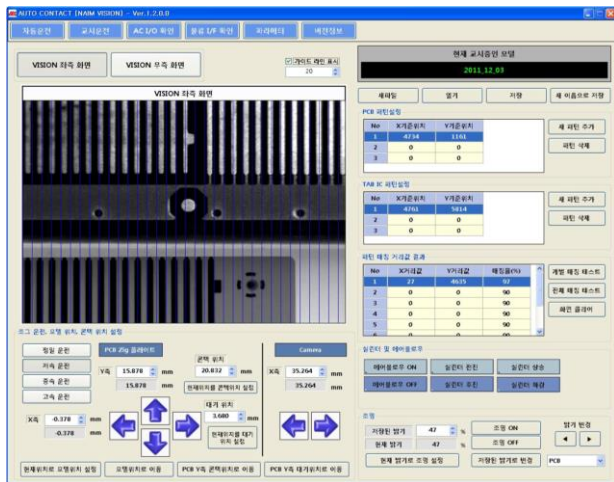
AUTO CONTACT (NAM VISION) - Ver.1.2.0.0

자동운전 | 교시운전 | AC I/O 확인 | 설정 I/F 확인 | 파라미터 | 버전정보

VISION 좌측 화면 | VISION 우측 화면

☑ 가이드 라인 표시
20

VISION 좌측 화면

현재 교시중인 모델
2011_12_03

새파일 | 열기 | 저장 | 새 이름으로 저장

PCB 패턴설정

| No | X기준위치 | Y기준위치 |
|---|---|---|
| 1 | 4734 | 1161 |
| 2 | 0 | 0 |
| 3 | 0 | 0 |

새 패턴 추가
패턴 삭제

TAB IC 패턴설정

| No | X기준위치 | Y기준위치 |
|---|---|---|
| 1 | 4761 | 5814 |
| 2 | 0 | 0 |
| 3 | 0 | 0 |

새 패턴 추가
패턴 삭제

패턴 매칭 거리값 결과

| No | X거리값 | Y거리값 | 매칭률(%) |
|---|---|---|---|
| 1 | 27 | -4635 | 97 |
| 2 | 0 | 0 | 90 |
| 3 | 0 | 0 | 90 |
| 4 | 0 | 0 | 90 |
| 5 | 0 | 0 | 90 |
| 6 | 0 | 0 | 90 |

개별 매칭 테스트
전체 매칭 테스트
화면 클리어

조그 운전, 모델 위치, 콘택 위치 설정

정밀 운전
저속 운전
중속 운전
고속 운전

PCB Zig 플레이트
Y축 15.878 mm
15.878 mm

콘택 위치
20.032 mm
현재위치를 콘택위치 설정

대기 위치
3.600 mm
현재위치를 대기 위치 설정

Camera
X축 35.264 mm
35.264 mm

X축 -0.378 mm
-0.378 mm

현재위치로 모델위치 설정 | 모델위치로 이동 | PCB Y축 콘택위치로 이동 | PCB Y축 대기위치로 이동

실린더 및 에어블로우

에어블로우 ON | 실린더 전진 | 실린더 상승
에어블로우 OFF | 실린더 후진 | 실린더 하강

조명

저장된 밝기 47 % | 조명 ON
현재 밝기 47 % | 조명 OFF

밝기 변경
◄ ►

현재 밝기로 조명 설정 | 저장된 밝기로 변경 | PCB